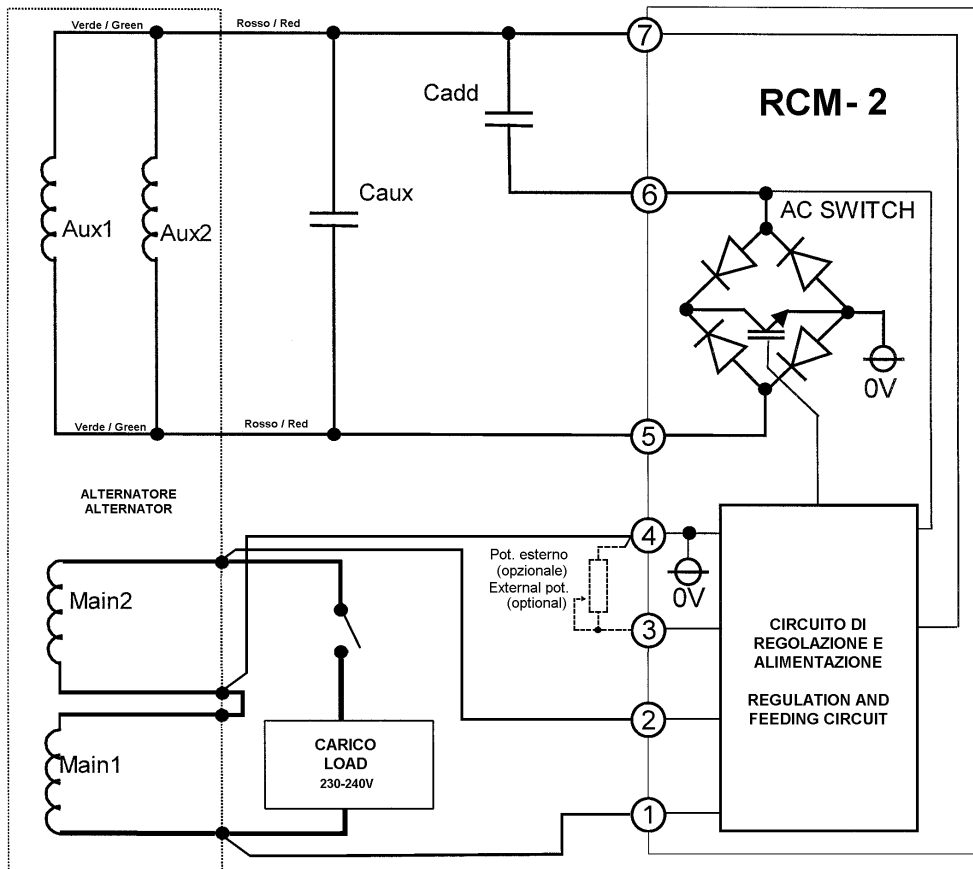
Verde / Green

Rosso / Red

7

Cadd

RCM- 2

Aux1

Aux2

Caux

6

AC SWITCH

0V

Verde / Green

Rosso / Red

5

ALTERNATORE
ALTERNATOR

4

Pot. esterno (opzionale)
External pot. (optional)

0V

Main2

3

CIRCUITO DI REGOLAZIONE E ALIMENTAZIONE

REGULATION AND FEEDING CIRCUIT

2

Main1

CARICO
LOAD
230-240V

1